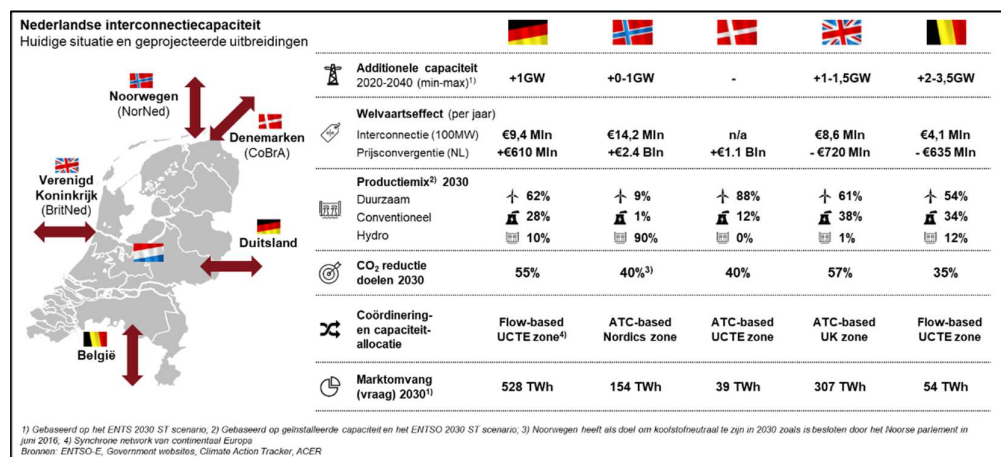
**Nederlandse interconnectiecapaciteit**
Huidige situatie en geprojecteerde uitbreidingen

Noorwegen (NorNed)
Denemarken (CoBrA)
Verenigd Koninkrijk (BritNed)
Duitsland
België

| | Duitsland | Noorwegen | Denemarken | Verenigd Koninkrijk | België |
|---|---|---|---|---|---|
| **Additionele capaciteit** 2020-2040 (min-max)$^{1)}$ | +1GW | +0-1GW | - | +1-1,5GW | +2-3,5GW |
| **Welvaartseffect** (per jaar) | | | | | |
| Interconnectie (100MW) | €9,4 Mln | €14,2 Mln | n/a | €8,6 Mln | €4,1 Mln |
| Prijsconvergentie (NL) | +€610 Mln | +€2.4 Bln | +€1.1 Bln | - €720 Mln | - €635 Mln |
| **Productiemix$^{2)}$ 2030** | | | | | |
| Duurzaam | 62% | 9% | 88% | 61% | 54% |
| Conventioneel | 28% | 1% | 12% | 38% | 34% |
| Hydro | 10% | 90% | 0% | 1% | 12% |
| **$CO_2$ reductie doelen 2030** | 55% | 40%$^{3)}$ | 40% | 57% | 35% |
| **Coördinering- en capaciteit-allocatie** | Flow-based UCTE zone$^{4)}$ | ATC-based Nordics zone | ATC-based UCTE zone | ATC-based UK zone | Flow-based UCTE zone |
| **Marktomvang (vraag) 2030$^{1)}$** | 528 TWh | 154 TWh | 39 TWh | 307 TWh | 54 TWh |

1) Gebaseerd op het ENTS 2030 ST scenario; 2) Gebaseerd op geïnstalleerde capaciteit en het ENTSO 2030 ST scenario; 3) Noorwegen heeft als doel om koolstofneutraal te zijn in 2030 zoals is besloten door het Noorse parlement in juni 2016; 4) Synchrone network van continentaal Europa
Bronnen: ENTSO-E, Government websites, Climate Action Tracker, ACER